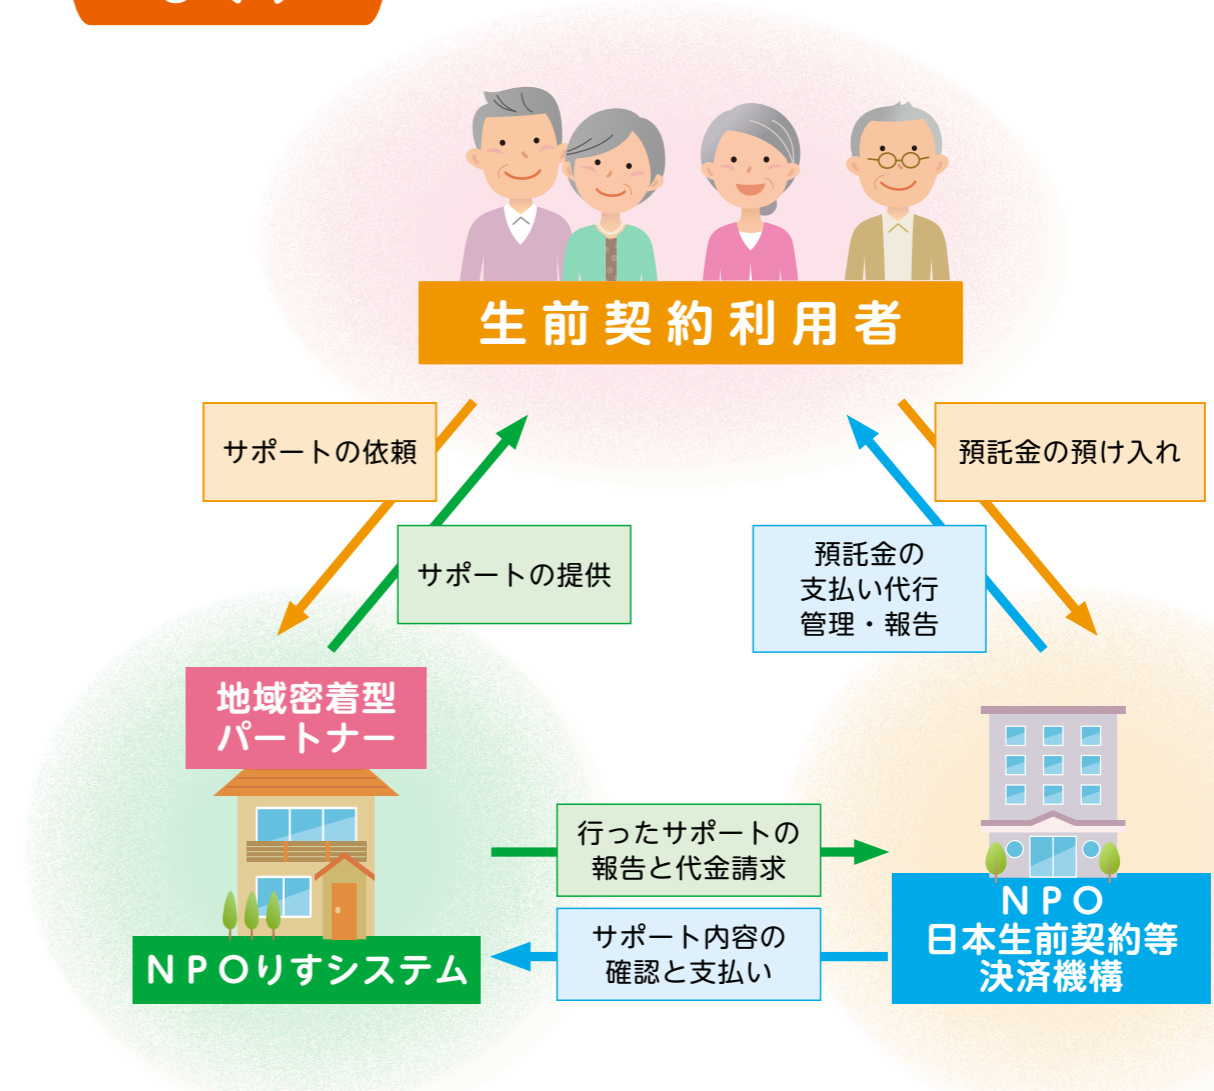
生前契約利用者

サポートの依頼

サポートの提供

預託金の預け入れ

預託金の支払い代行管理・報告

地域密着型パートナー

NPOりすシステム

行ったサポートの報告と代金請求

サポート内容の確認と支払い

NPO
日本生前契約等決済機構